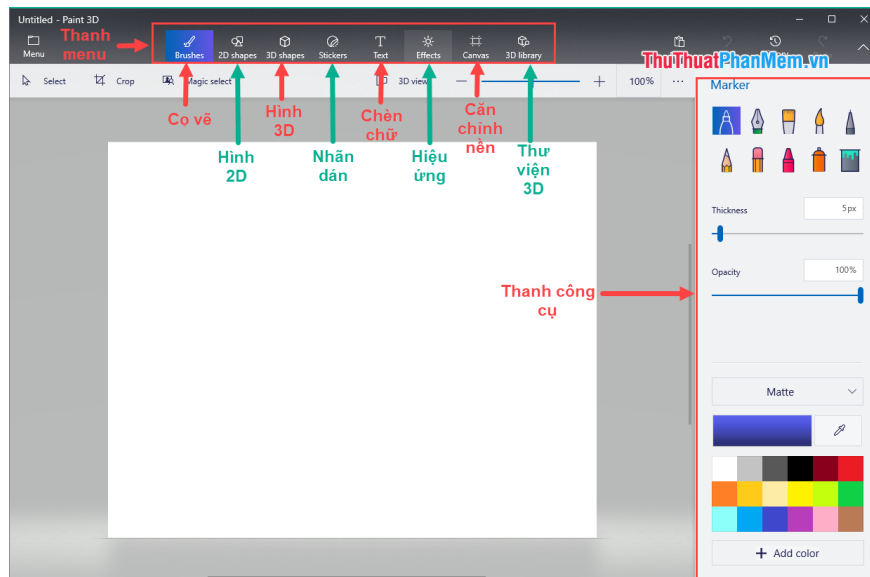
Untitled - Paint 3D

Menu

Thanh menu

Brushes
2D shapes
3D shapes
Stickers
Text
Effects
Canvas
3D library

ThuThuatPhanMem.vn

Select
Crop
Magic select
3D view
100%
...

Co vẽ

Hình 2D

Hình 3D

Nhãn dán

Chèn chữ

Hiệu ứng

Căn chỉnh nền

Thư viện 3D

Marker

Thickness
5px

Opacity
100%

Thanh công cụ

Matte

Add color